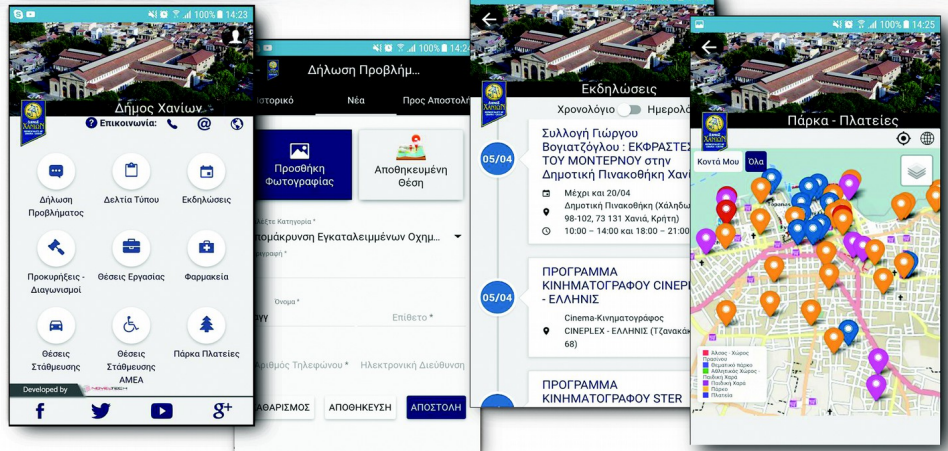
100% 14:23

Δήμος Χανίων

Επικοινωνία:

Δήλωση Προβλήματος

Δελτία Τύπου

Εκδηλώσεις

Προκηρύξεις - Διαγωνισμοί

Θέσεις Εργασίας

Φαρμακεία

Θέσεις Στάθμευσης

Θέσεις Στάθμευσης ΑΜΕΑ

Πάρκα Πλατείες

Developed by

100% 14:2

Δήλωση Προβλήμ...

Ιστορικό

Νέα

Προς Αποστολ

Προσθήκη Φωτογραφίας

Αποθηκευμένη Θέση

Επιλέξτε Κατηγορία *

Απομάκρυνση Εγκαταλελειμμένων Οχημ...

Περιγραφή *

Όνομα *

Επίθετο *

Αριθμός Τηλεφώνου *

Ηλεκτρονική Διεύθυνση

ΚΑΘΑΡΙΣΜΟΣ

ΑΠΟΘΗΚΕΥΣΗ

ΑΠΟΣΤΟΛΗ

Εκδηλώσεις

Χρονολόγιο

Ημερολό

05/04

Συλλογή Γιώργου Βογιατζόγλου : ΕΚΦΡΑΣΤΕΣ ΤΟΥ ΜΟΝΤΕΡΝΟΥ στην Δημοτική Πινακοθήκη Χανί

Μέχρι και 20/04

Δημοτική Πινακοθήκη (Χάλιδω 98-102, 73 131 Χανιά, Κρήτη)

10:00 – 14:00 και 18:00 – 21:00

05/04

ΠΡΟΓΡΑΜΜΑ ΚΙΝΗΜΑΤΟΓΡΑΦΟΥ CINEPLEX - ΕΛΛΗΝΙΣ

Cinema-Κινηματογράφος

CINEPLEX - ΕΛΛΗΝΙΣ (Τζανακάκη 68)

ΠΡΟΓΡΑΜΜΑ ΚΙΝΗΜΑΤΟΓΡΑΦΟΥ STER

100% 14:25

Πάρκα - Πλατείες

Κοντά Μου

Όλα

Άλσος · Χώρος Πρασίνου
Θεματικό πάρκο
Αθλητικός Χώρος · Παιδική Χαρά
Παιδική Χαρά
Πάρκο
Πλατεία